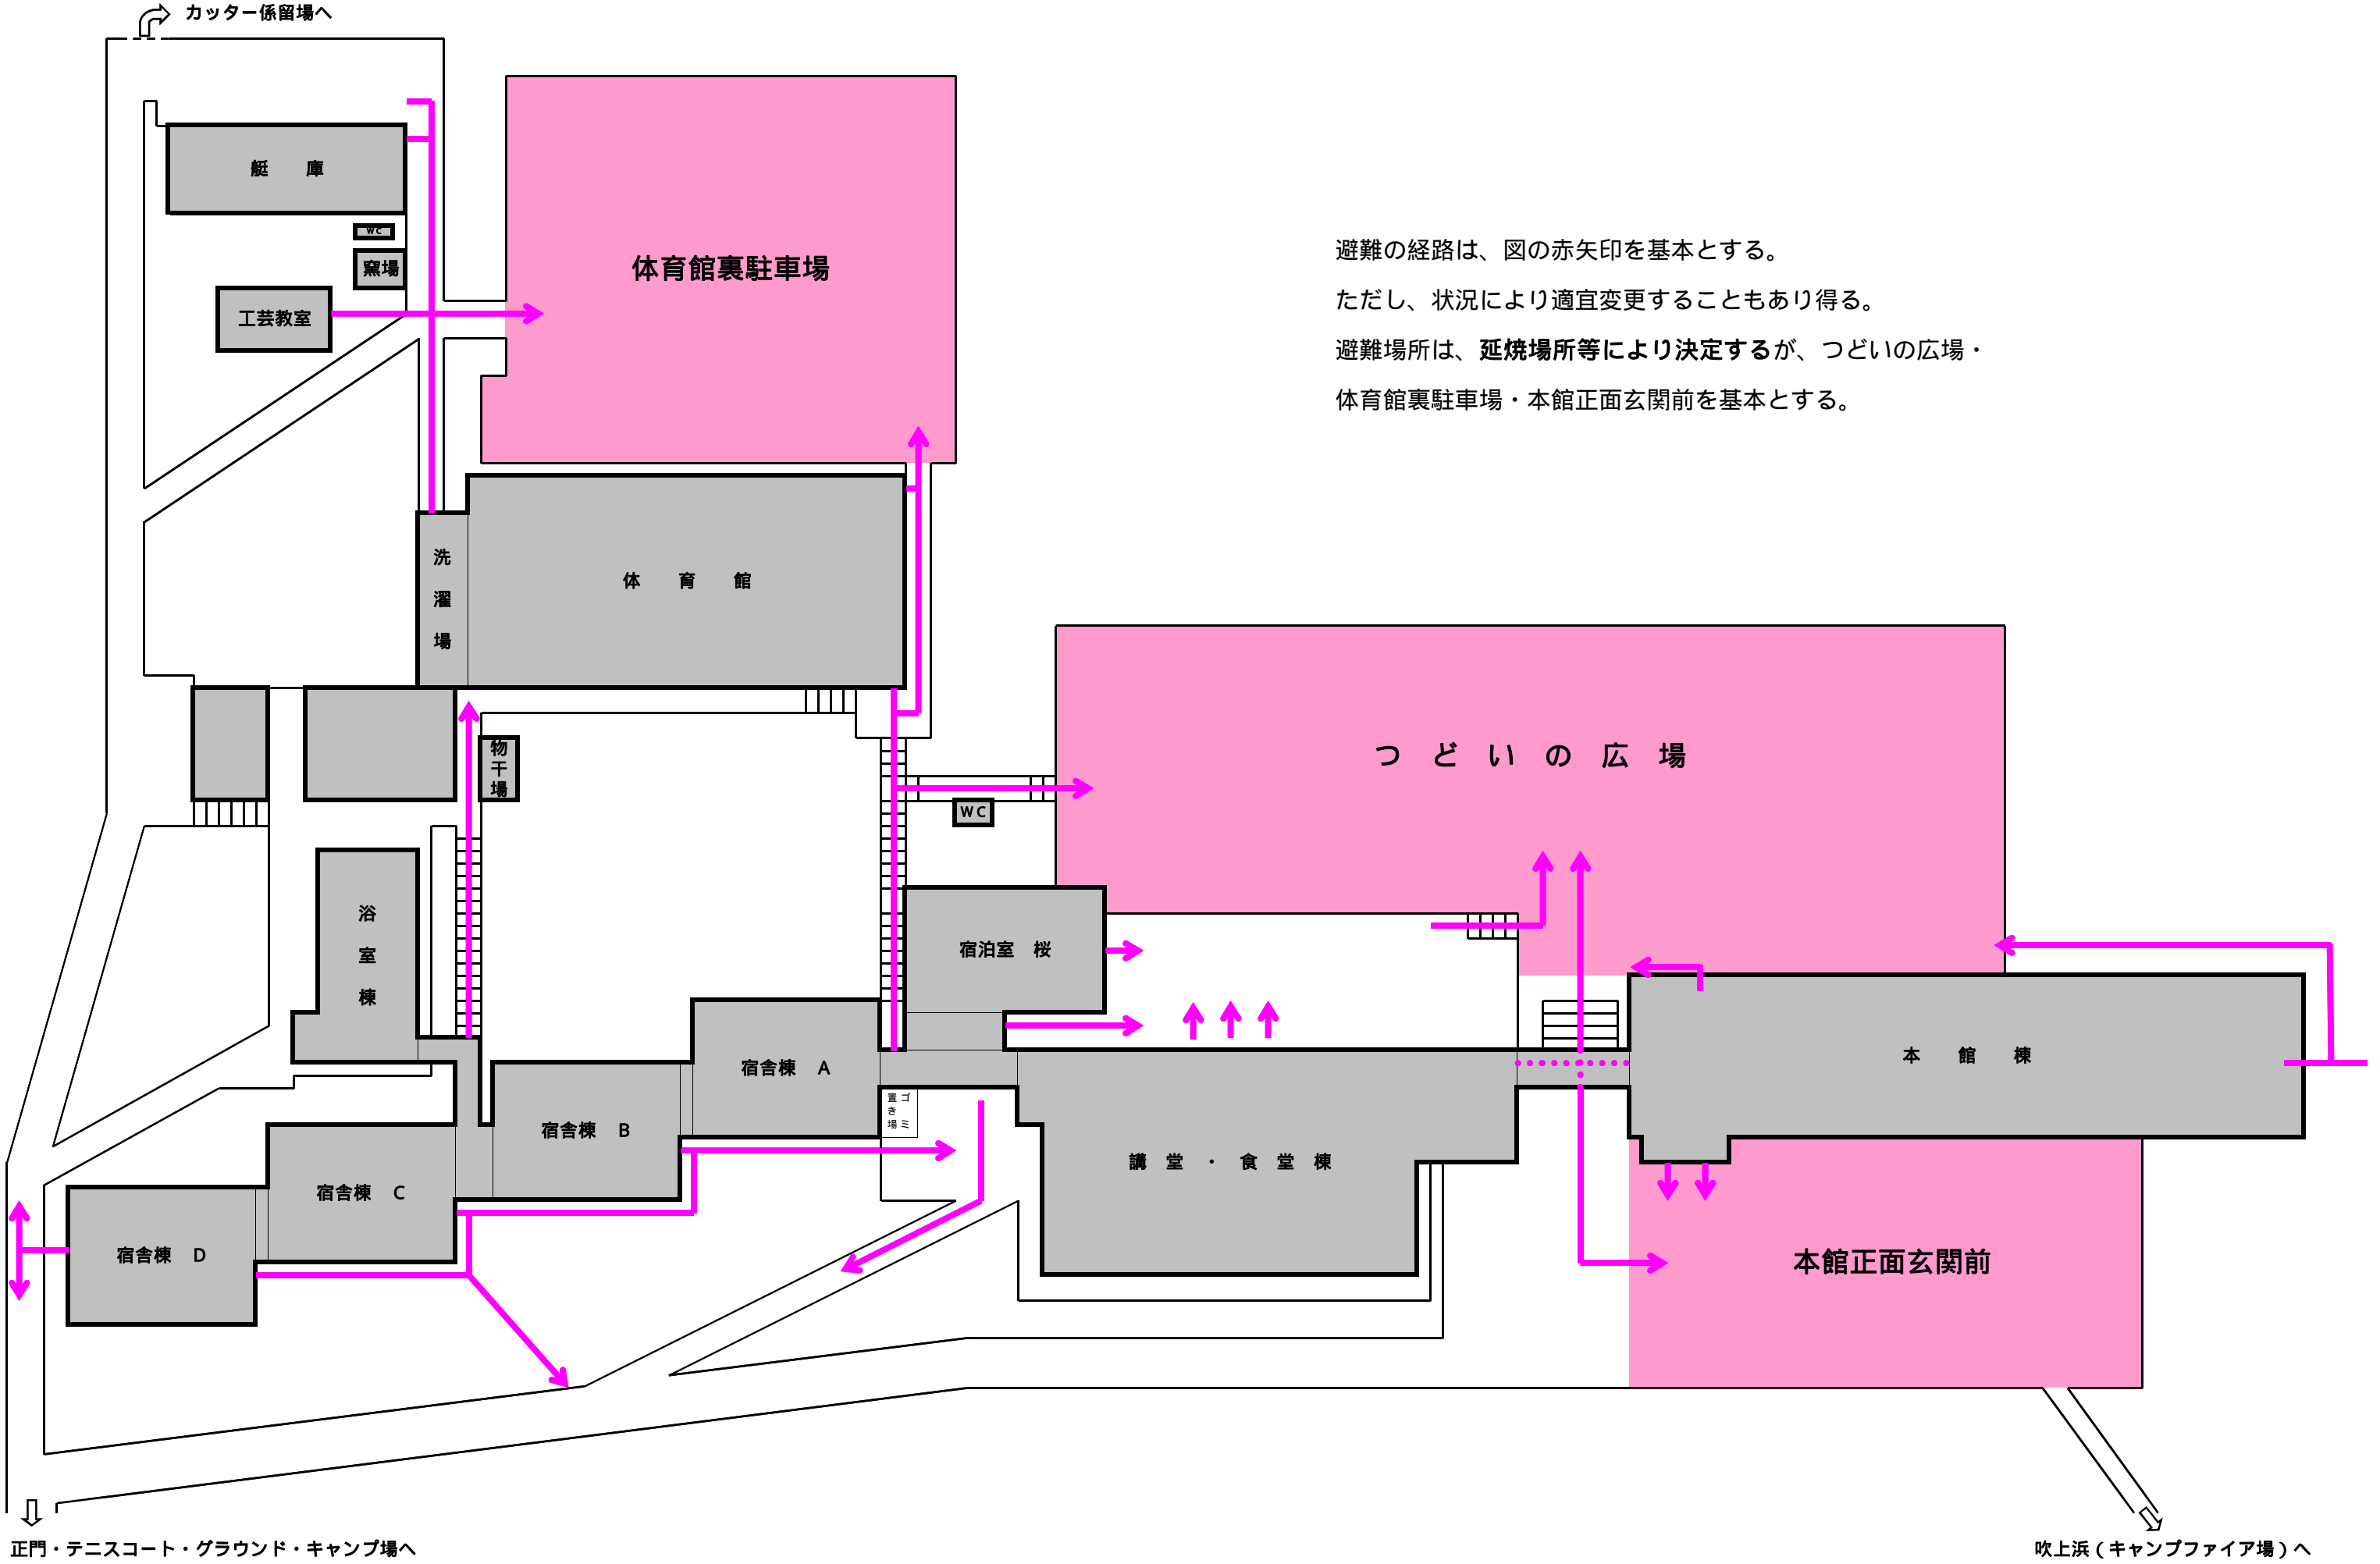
カッター係留場へ

艇　庫

WC

窯場

工芸教室

体育館裏駐車場

避難の経路は、図の赤矢印を基本とする。

ただし、状況により適宜変更することもあり得る。

避難場所は、延焼場所等により決定するが、つどいの広場・体育館裏駐車場・本館正面玄関前を基本とする。

洗濯場

体　育　館

物干場

つ　ど　い　の　広　場

WC

浴室棟

宿泊室　桜

宿舎棟　A

ゴミ置き場

本　館　棟

宿舎棟　B

宿舎棟　C

宿舎棟　D

講　堂　・　食　堂　棟

本館正面玄関前

正門・テニスコート・グラウンド・キャンプ場へ

吹上浜（キャンプファイア場）へ